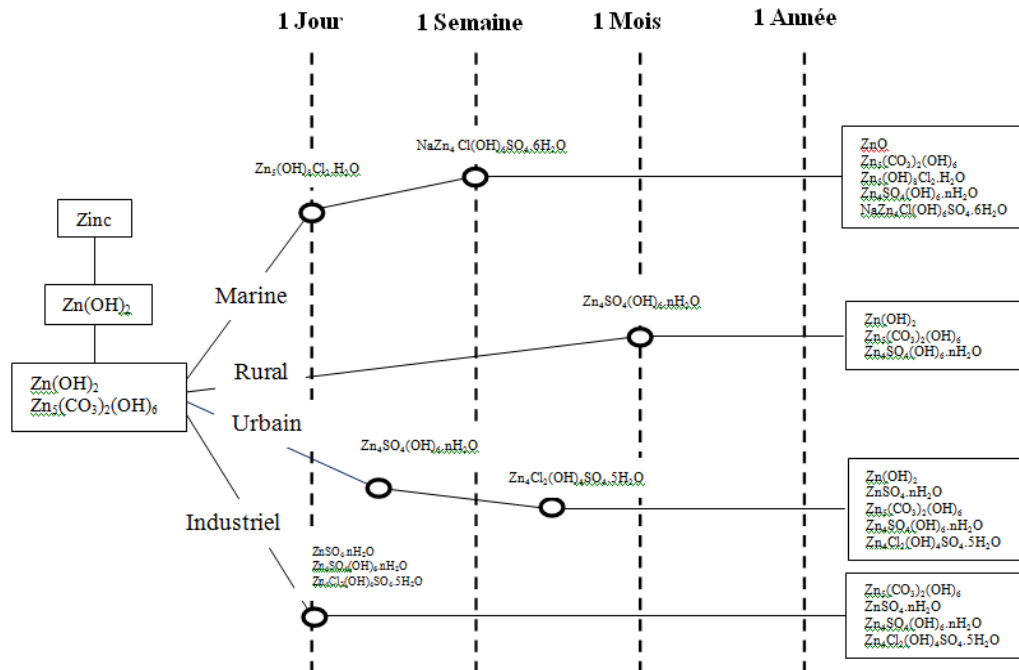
1 Jour

1 Semaine

1 Mois

1 Année

Zinc

$Zn(OH)_2$

$Zn(OH)_2$
$Zn_5(CO_3)_2(OH)_6$

Marine

Rural

Urbain

Industriel

$Zn_5(OH)_8Cl_2.H_2O$

$NaZn_4Cl(OH)_6SO_4.6H_2O$

$ZnO$
$Zn_5(CO_3)_2(OH)_6$
$Zn_5(OH)_8Cl_2.H_2O$
$Zn_4SO_4(OH)_6.nH_2O$
$NaZn_4Cl(OH)_6SO_4.6H_2O$

$Zn_4SO_4(OH)_6.nH_2O$

$Zn(OH)_2$
$Zn_5(CO_3)_2(OH)_6$
$Zn_4SO_4(OH)_6.nH_2O$

$Zn_4SO_4(OH)_6.nH_2O$

$Zn_4Cl_2(OH)_4SO_4.5H_2O$

$Zn(OH)_2$
$ZnSO_4.nH_2O$
$Zn_5(CO_3)_2(OH)_6$
$Zn_4SO_4(OH)_6.nH_2O$
$Zn_4Cl_2(OH)_4SO_4.5H_2O$

$ZnSO_4.nH_2O$
$Zn_4SO_4(OH)_6.nH_2O$
$Zn_4Cl_2(OH)_4SO_4.5H_2O$

$Zn_5(CO_3)_2(OH)_6$
$ZnSO_4.nH_2O$
$Zn_4SO_4(OH)_6.nH_2O$
$Zn_4Cl_2(OH)_4SO_4.5H_2O$